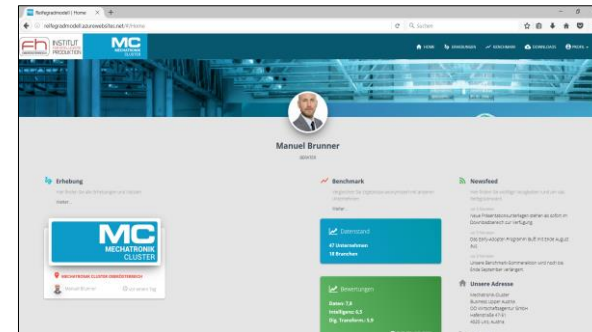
Reifegradmodell | Home ×  +

reifegradmodell.azurewebsites.net/#/Home

Suchen

fh INSTITUT PRODUKTION

MC MECHATRONIK CLUSTER

HOME  ERHEBUNGEN  BENCHMARK  DOWNLOADS  PROFIL

Manuel Brunner

Erhebung

Weiter

MC MECHATRONIK CLUSTER

MECHATRONIK CLUSTER OBERÖSTERREICH

Manuel Brunner

Benchmark

Weiter

Datenstand

47 Unternehmen
18 Branchen

Bewertungen

Daten: 7,6
Intelligenz: 6,5
Dig. Transform.: 5,9

Newsfeed

Neue Präsentationsunterlagen stehen ab sofort im Downloadbereich zur Verfügung

Unsere Adresse

Mechatronik-Cluster
Business Upper Austria
OÖ Wirtschaftsagentur GmbH
4020 Linz, Austria